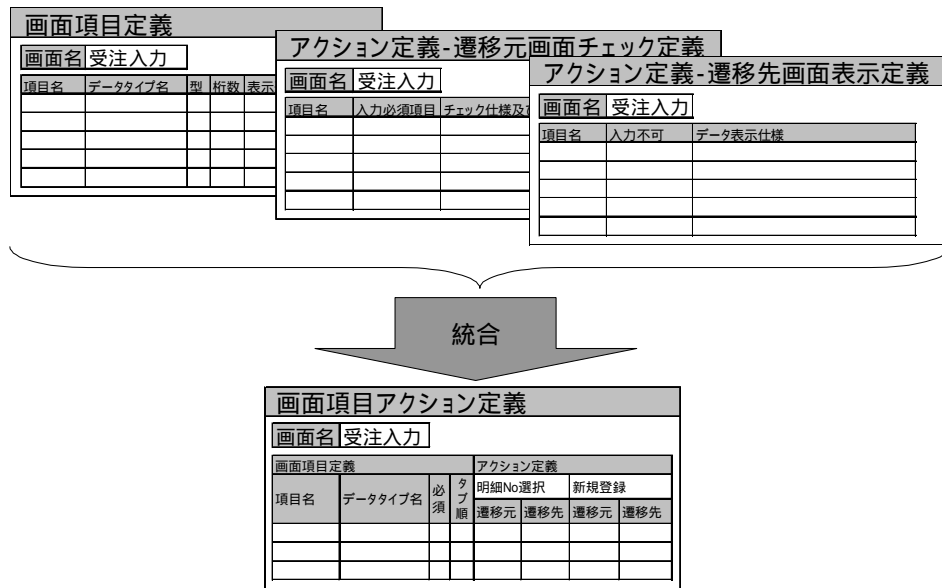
画面項目定義

画面名 受注入力

| 項目名 | データタイプ名 | 型 | 桁数 | 表示 |
|---|---|---|---|---|
| | | | | |
| | | | | |
| | | | | |
| | | | | |
| | | | | |

アクション定義-遷移元画面チェック定義

画面名 受注入力

| 項目名 | 入力必須項目 | チェック仕様及 |
|---|---|---|
| | | |
| | | |
| | | |
| | | |
| | | |

アクション定義-遷移先画面表示定義

画面名 受注入力

| 項目名 | 入力不可 | データ表示仕様 |
|---|---|---|
| | | |
| | | |
| | | |
| | | |
| | | |

統合

画面項目アクション定義

画面名 受注入力

| 画面項目定義 | | | | アクション定義 | | | |
|---|---|---|---|---|---|---|---|
| 項目名 | データタイプ名 | 必須 | タブ順 | 明細No選択 | | 新規登録 | |
| | | | | 遷移元 | 遷移先 | 遷移元 | 遷移先 |
| | | | | | | | |
| | | | | | | | |
| | | | | | | | |
| | | | | | | | |